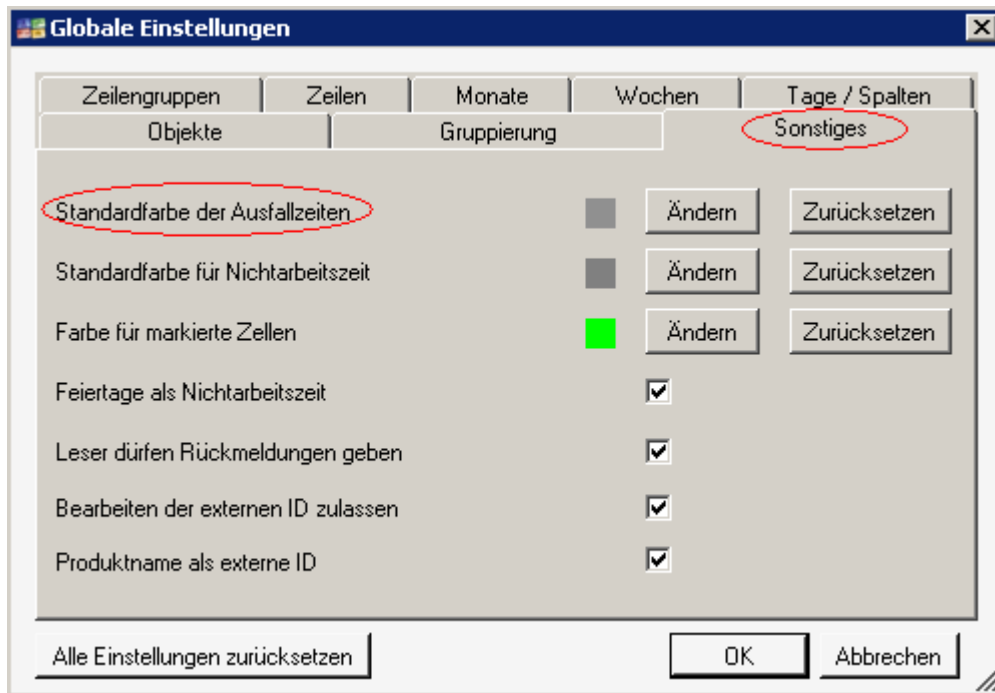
Globale Einstellungen

Zeilengruppen | Zeilen | Monate | Wochen | Tage / Spalten
Objekte | Gruppierung | Sonstiges

Standardfarbe der Ausfallzeiten Ändern Zurücksetzen

Standardfarbe für Nichtarbeitszeit Ändern Zurücksetzen

Farbe für markierte Zellen Ändern Zurücksetzen

Feiertage als Nichtarbeitszeit

Leser dürfen Rückmeldungen geben

Bearbeiten der externen ID zulassen

Produktname als externe ID

Alle Einstellungen zurücksetzen OK Abbrechen